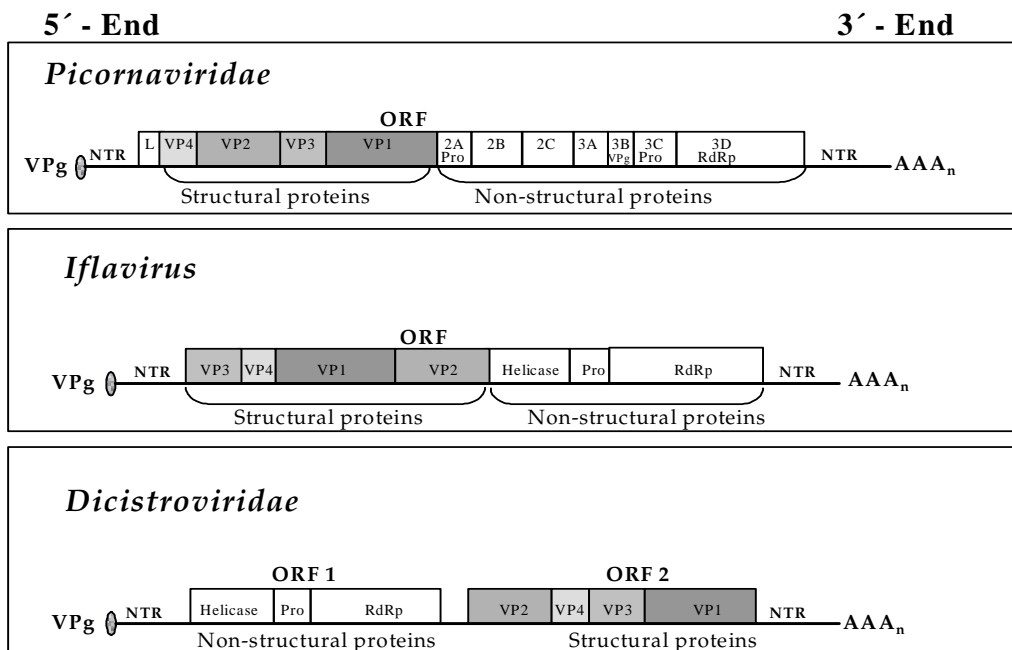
5´ - End

3´ - End

*Picornaviridae*

ORF

VPg NTR L VP4 VP2 VP3 VP1 2A Pro 2B 2C 3A 3B VPg 3C Pro 3D RdRp NTR $AAA_n$

Structural proteins

Non-structural proteins

*Iflavirus*

ORF

VPg NTR VP3 VP4 VP1 VP2 Helicase Pro RdRp NTR $AAA_n$

Structural proteins

Non-structural proteins

*Dicistroviridae*

ORF 1

ORF 2

VPg NTR Helicase Pro RdRp VP2 VP4 VP3 VP1 NTR $AAA_n$

Non-structural proteins

Structural proteins